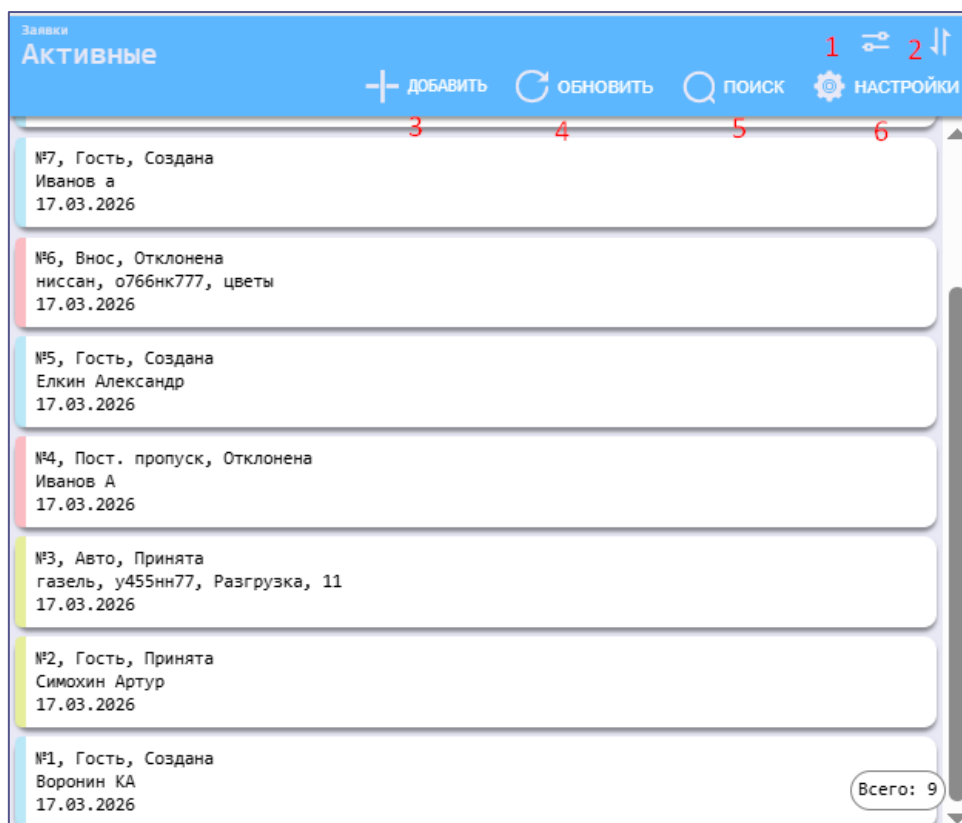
Заявки
Активные

1 2

ДОБАВИТЬ ОБНОВИТЬ ПОИСК НАСТРОЙКИ

3 4 5 6

№7, Гость, Создана
Иванов а
17.03.2026

№6, Внос, Отклонена
ниссан, о766нк777, цветы
17.03.2026

№5, Гость, Создана
Елкин Александр
17.03.2026

№4, Пост. пропуск, Отклонена
Иванов А
17.03.2026

№3, Авто, Принята
газель, у455нн77, Разгрузка, 11
17.03.2026

№2, Гость, Принята
Симохин Артур
17.03.2026

№1, Гость, Создана
Воронин КА
17.03.2026

Всего: 9